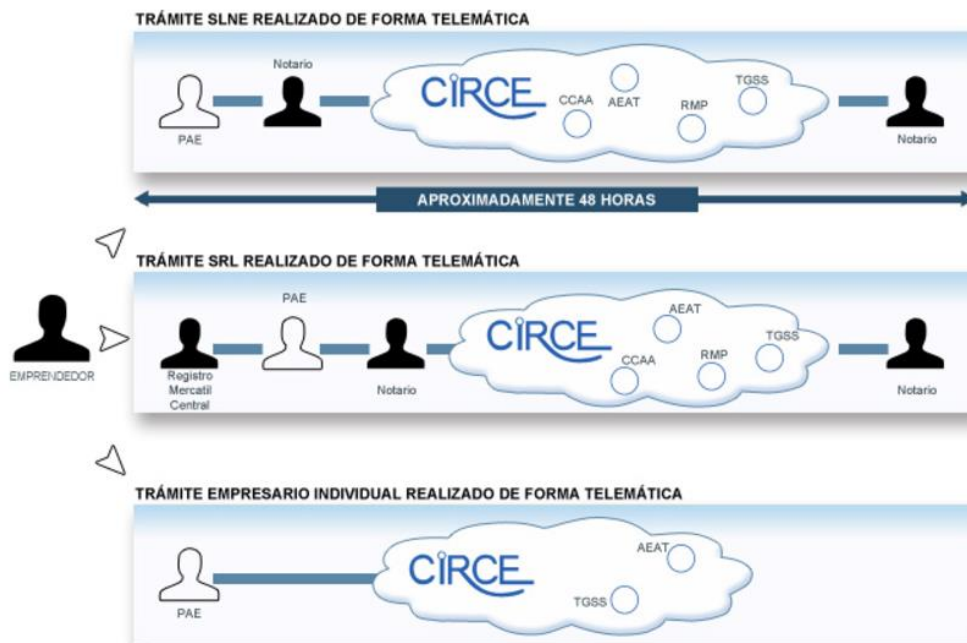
TRÁMITE SLNE REALIZADO DE FORMA TELEMÁTICA

PAE

Notario

CIRCE

CCAA

AEAT

RMP

TGSS

Notario

APROXIMADAMENTE 48 HORAS

TRÁMITE SRL REALIZADO DE FORMA TELEMÁTICA

EMPRENDEDOR

Registro Mercatil Central

PAE

Notario

CIRCE

AEAT

CCAA

RMP

TGSS

Notario

TRÁMITE EMPRESARIO INDIVIDUAL REALIZADO DE FORMA TELEMÁTICA

PAE

CIRCE

AEAT

TGSS